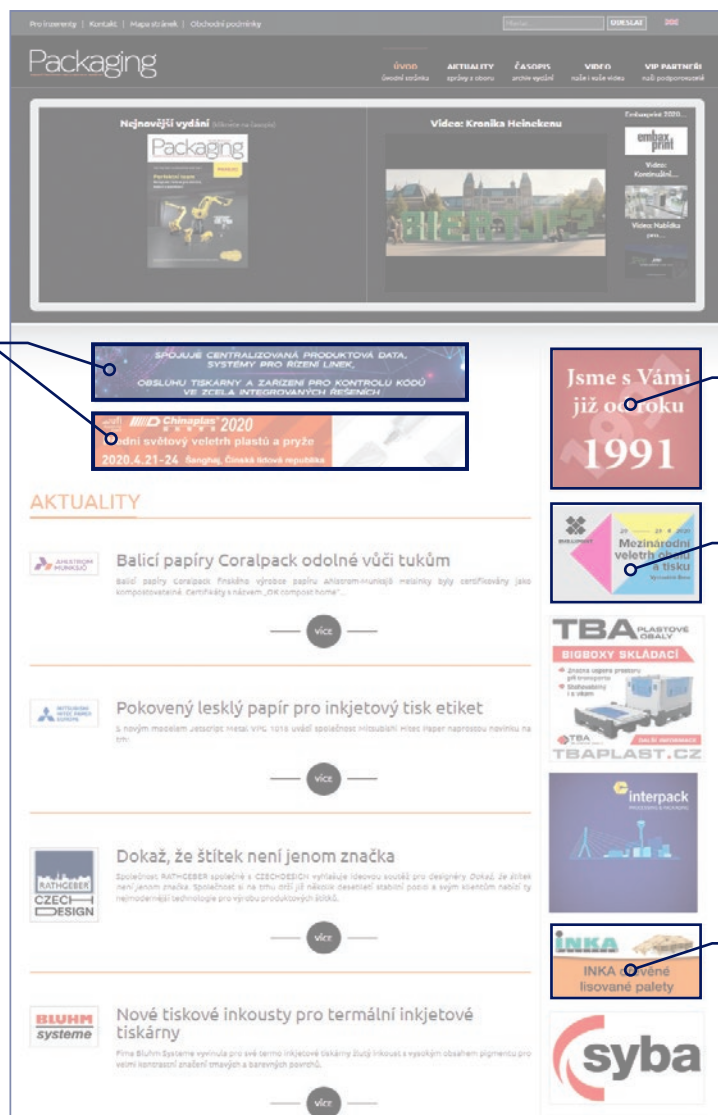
Pro inzerenty | Kontakt | Mapa stránek | Obchodní podmínky

Hledat... ODESLAT

Packaging

ÚVOD úvodní stránka
AKTUALITY zprávy z oboru
ČASOPIS archiv vydání
VIDEO naše i cizí videa
VIP PARTNEŘI naši podporovatelé

Nejnovější vydání (klikněte na časopis)

Packaging

Video: Kronika Heinekenu

Doporučujeme 2020...

embax print

Video: Kontinuální...

Video: Nabídka pro...

SPOJUJE CENTRALIZOVANÁ PRODUKTOVÁ DATA, SYSTÉMY PRO ŘÍZENÍ LINEK, OBSLUHU TISKÁRNY A ZAŘÍZENÍ PRO KONTROLU KÓDŮ VE ZCELA INTEGROVANÝCH ŘEŠENÍCH

Chinaplas 2020
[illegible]dní světový veletrh plastů a pryže
2020.4.21-24 Šanghaj, Čínská lidová republika

Jsme s Vámi již od roku 1991

Mezinárodní veletrh obalů a tisku

TBA PLASTOVÉ OBALY
BIGBOXY SKLÁDACÍ
TBAPLAST.CZ

interpack

INKA
INKA ověné lisované palety

syba

AKTUALITY

Balicí papíry Coralpack odolné vůči tukům
Balicí papíry Coralpack finského výrobce papíru Ahlstrom-Munksjö Helsinky byly certifikovány jako kompostovatelné. Certifikáty s názvem „OK compost home"...
více

Pokovený lesklý papír pro inkjetový tisk etiket
S novým modelem Jetscript Metal VPG 1016 uvádí společnost Mitsubishi Hitec Paper naprostou novinku na trh.
více

Dokaž, že štítek není jenom značka
Společnost RATHGEBER společně s CZECHDESIGN vyhlašuje ideovou soutěž pro designéry Dokaž, že štítek není jenom značka. Společnost si na trhu drží již několik desetiletí stabilní pozici a svým klientům nabízí ty nejmodernější technologie pro výrobu produktových štítků.
více

Nové tiskové inkousty pro termální inkjetové tiskárny
Firma Bluhm Systeme vyvinula pro své termo inkjetové tiskárny žlutý inkoust s vysokým obsahem pigmentu pro velmi kontrastní značení tmavých a barevných povrchů.
více